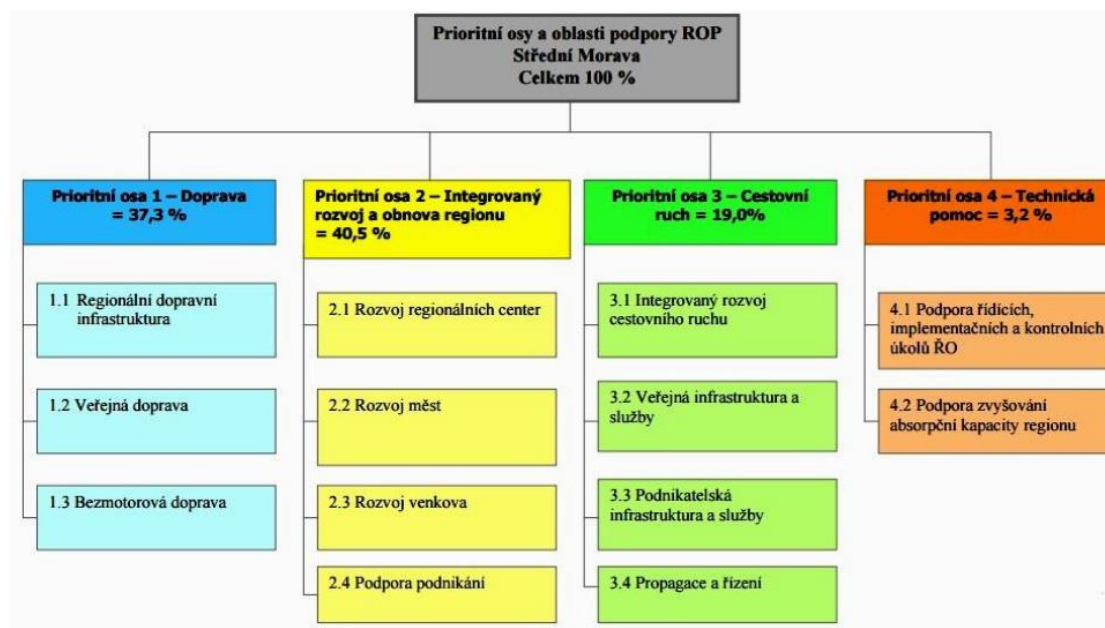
Prioritní osy a oblasti podpory ROP
Střední Morava
Celkem 100 %

Prioritní osa 1 – Doprava = 37,3 %

1.1 Regionální dopravní infrastruktura

1.2 Veřejná doprava

1.3 Bezmotorová doprava

Prioritní osa 2 – Integrovaný rozvoj a obnova regionu = 40,5 %

2.1 Rozvoj regionálních center

2.2 Rozvoj měst

2.3 Rozvoj venkova

2.4 Podpora podnikání

Prioritní osa 3 – Cestovní ruch = 19,0%

3.1 Integrovaný rozvoj cestovního ruchu

3.2 Veřejná infrastruktura a služby

3.3 Podnikatelská infrastruktura a služby

3.4 Propagace a řízení

Prioritní osa 4 – Technická pomoc = 3,2 %

4.1 Podpora řídících, implementačních a kontrolních úkolů ŘO

4.2 Podpora zvyšování absorpční kapacity regionu